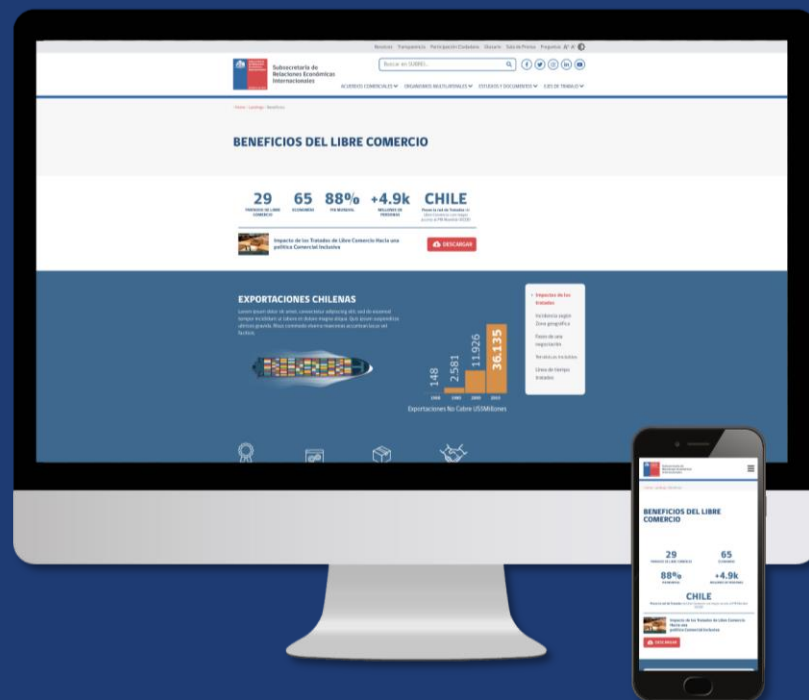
Noticias Transparencia Participación Ciudadana Glosario Sala de Prensa Preguntas

Subsecretaría de Relaciones Económicas Internacionales

Buscar en SUBREI...

ACUERDOS COMERCIALES ORGANISMOS MULTILATERALES ESTUDIOS Y DOCUMENTOS EJES DE TRABAJO

Home › Landings › Beneficios

BENEFICIOS DEL LIBRE COMERCIO

29
TRATADOS DE LIBRE COMERCIO

65
ECONOMÍAS

88%
PIB MUNDIAL

+4.9k
MILLONES DE PERSONAS

CHILE
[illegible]

Impacto de los Tratados de Libre Comercio Hacia una política Comercial Inclusiva

DESCARGAR

EXPORTACIONES CHILENAS

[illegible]

Impacto de los tratados
Incidencia según Zona geográfica
Fases de una negociación
Tratados en inicio
Línea de tiempo tratados

148
2.581
11.926
36.135

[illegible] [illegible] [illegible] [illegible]

Exportaciones No Cobre US$Millones

Subsecretaría de Relaciones Económicas Internacionales

Home › Landings › Beneficios

BENEFICIOS DEL LIBRE COMERCIO

29
TRATADOS DE LIBRE COMERCIO

65
ECONOMÍAS

88%
PIB MUNDIAL

+4.9k
MILLONES DE PERSONAS

CHILE
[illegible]

Impacto de los Tratados de Libre Comercio Hacia una política Comercial Inclusiva

DESCARGAR